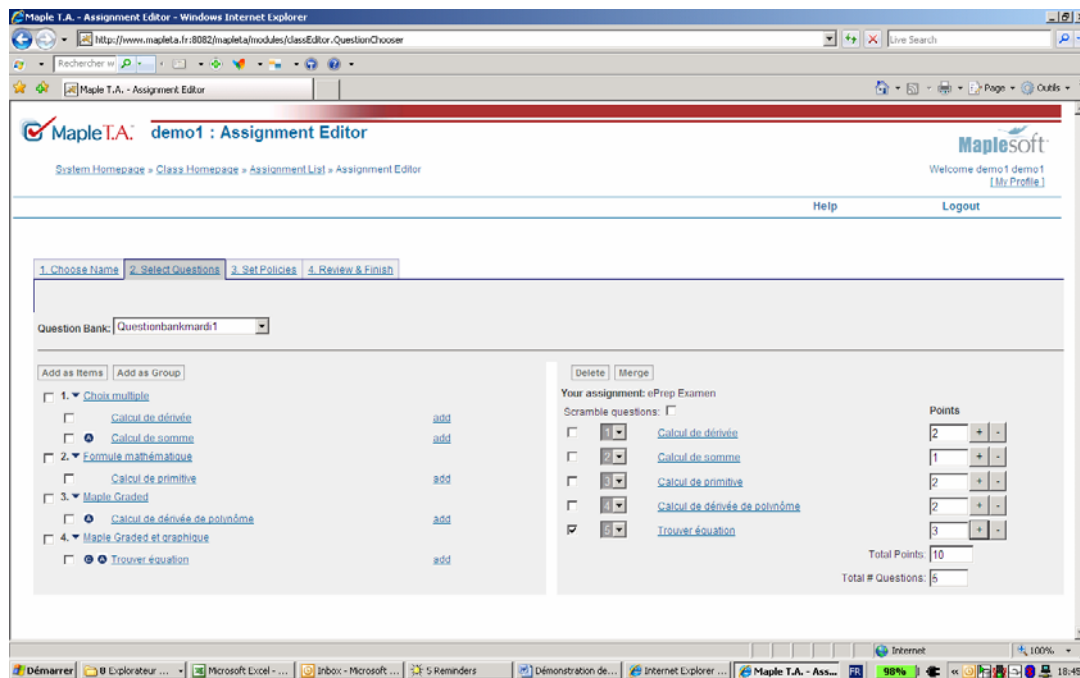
Maple T.A. - Assignment Editor - Windows Internet Explorer

http://www.mapleta.fr:8082/mapleta/modules/classEditor.QuestionChooser

Live Search

Rechercher w

Maple T.A. - Assignment Editor

Page ▾ Outils ▾

Maple T.A. demo1 : Assignment Editor

Maplesoft

System Homepage » Class Homepage » Assignment List » Assignment Editor

Welcome demo1 demo1
[ My Profile ]

Help Logout

1. Choose Name | 2. Select Questions | 3. Set Policies | 4. Review & Finish

Question Bank: Questionbankmardi1

Add as Items | Add as Group

1. Choix multiple
Calcul de dérivée add
Calcul de somme add
2. Formule mathématique
Calcul de primitive add
3. Maple Graded
Calcul de dérivée de polynôme add
4. Maple Graded et graphique
Trouver équation add

Delete | Merge

Your assignment: ePrep Examen

Scramble questions:

Points

| | | | |
|---|---|---|---|
| 1 | Calcul de dérivée | 2 | + - |
| 2 | Calcul de somme | 1 | + - |
| 3 | Calcul de primitive | 2 | + - |
| 4 | Calcul de dérivée de polynôme | 2 | + - |
| 5 | Trouver équation | 3 | + - |

Total Points: 10

Total # Questions: 5

Internet 100%

Démarrer | 8 Explorateur ... | Microsoft Excel - ... | Inbox - Microsoft ... | 5 Reminders | Démonstration de... | Internet Explorer ... | Maple T.A. - Ass... | FR | 98% | 18:45